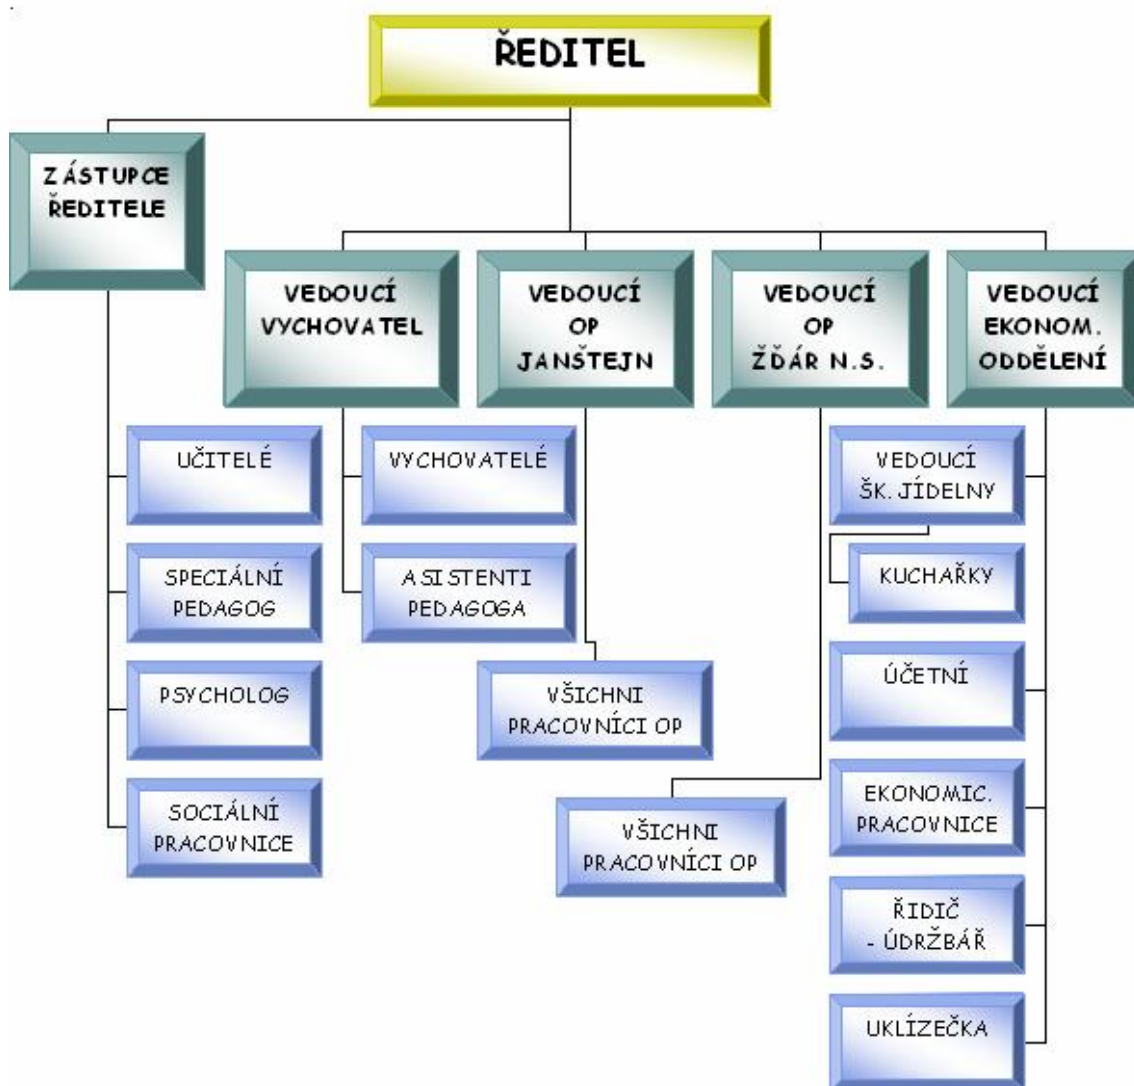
ŘEDITEL

ZÁSTUPCE ŘEDITELE

VEDOUCÍ VYCHOVATEL

VEDOUCÍ OP JANŠTEJN

VEDOUCÍ OP ŽĎÁR N.S.

VEDOUCÍ EKONOM. ODDĚLENÍ

UČITELÉ

SPECIÁLNÍ PEDAGOG

PSYCHOLOG

SOCIÁLNÍ PRACOVNICE

VYCHOVATELÉ

ASISTENTI PEDAGOGA

VŠICHNI PRACOVNÍCI OP

VŠICHNI PRACOVNÍCI OP

VEDOUCÍ ŠK. JÍDELNY

KUCHAŘKY

ÚČETNÍ

EKONOMIC. PRACOVNICE

ŘIDIČ - ÚDRŽBÁŘ

UKLÍZEČKA